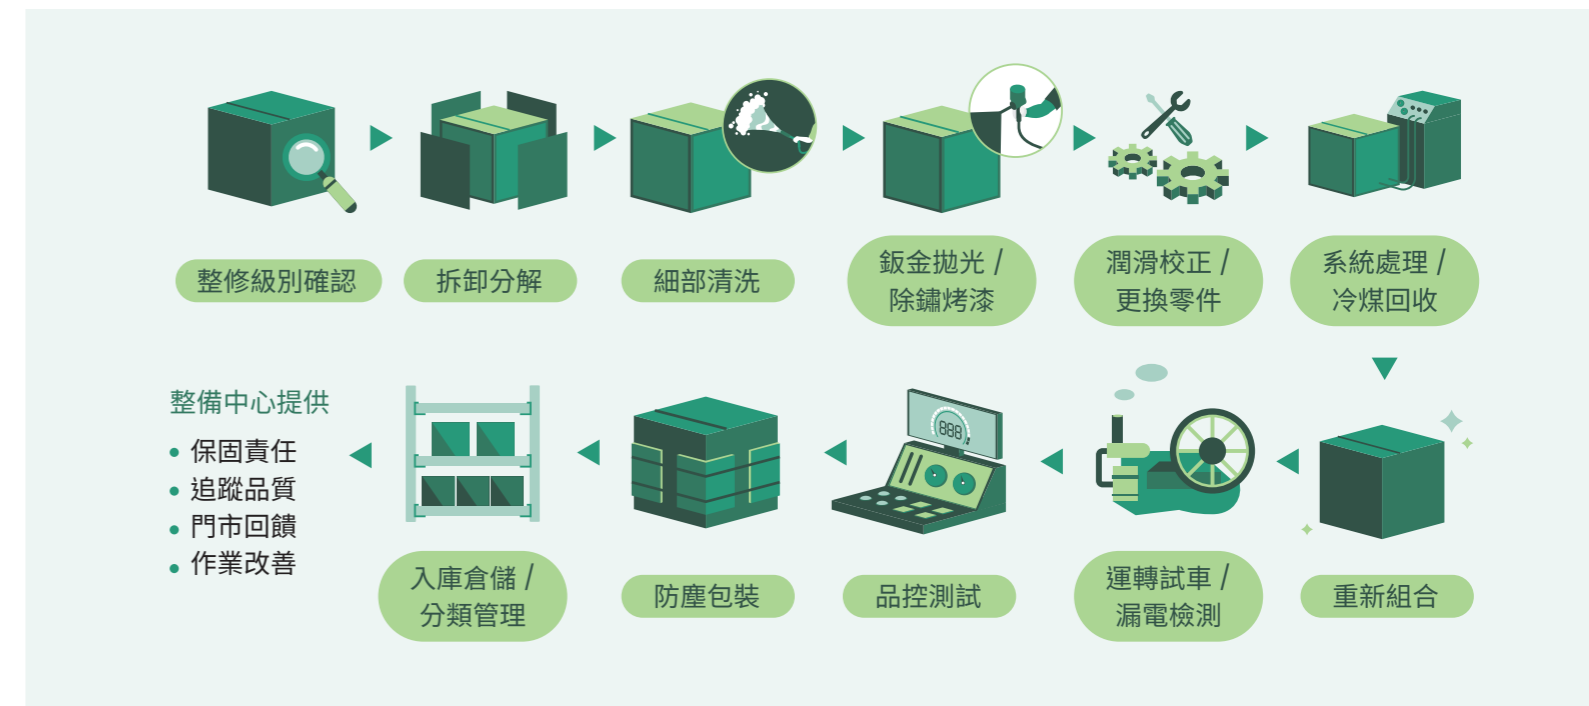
整修級別確認

拆卸分解

細部清洗

鈑金拋光 / 除鏽烤漆

潤滑校正 / 更換零件

系統處理 / 冷煤回收

重新組合

運轉試車 / 漏電檢測

888

品控測試

防塵包裝

入庫倉儲 / 分類管理

整備中心提供

• 保固責任
• 追蹤品質
• 門市回饋
• 作業改善